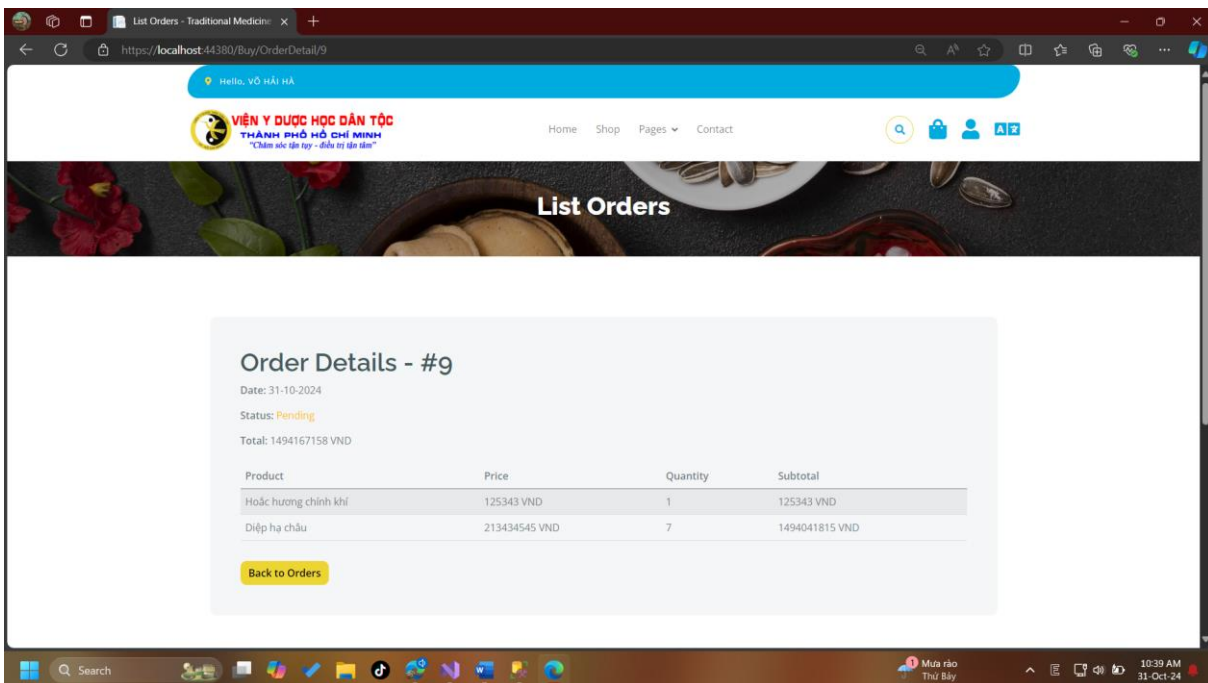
List Orders - Traditional Medicine ×

https://localhost:44380/Buy/OrderDetail/9

Hello, VÕ HẢI HÀ

VIỆN Y DƯỢC HỌC DÂN TỘC
THÀNH PHỐ HỒ CHÍ MINH
"Chăm sóc tận tụy - điều trị tận tâm"

Home Shop Pages Contact

List Orders

Order Details - #9

Date: 31-10-2024

Status: Pending

Total: 1494167158 VND

| Product | Price | Quantity | Subtotal |
|---|---|---|---|
| Hoắc hương chính khí | 125343 VND | 1 | 125343 VND |
| Diệp hạ châu | 213434545 VND | 7 | 1494041815 VND |

Back to Orders

Search

Mưa rào
Thứ Bảy

10:39 AM
31-Oct-24